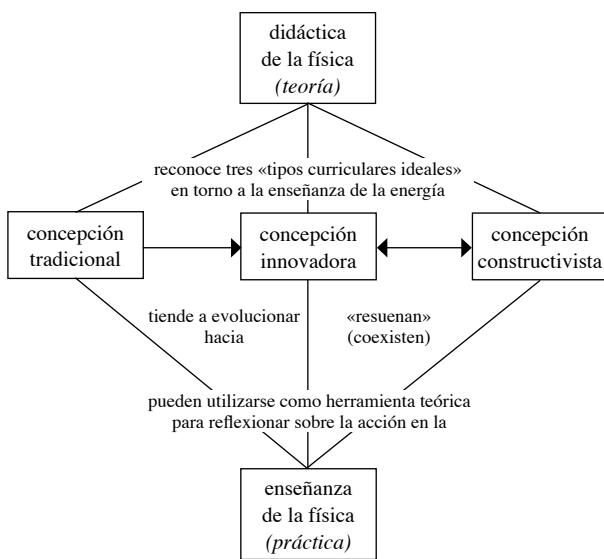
didáctica de la física *(teoría)*

reconoce tres «tipos curriculares ideales» en torno a la enseñanza de la energía

concepción tradicional

concepción innovadora

concepción constructivista

tiende a evolucionar hacia

«resuenan» (coexisten)

pueden utilizarse como herramienta teórica para reflexionar sobre la acción en la

enseñanza de la física *(práctica)*